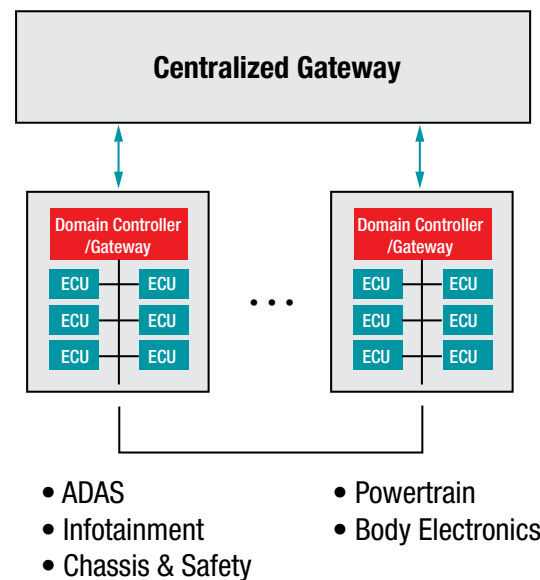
Centralized Gateway

Domain Controller /Gateway

ECU ECU
ECU ECU
ECU ECU

...

Domain Controller /Gateway

ECU ECU
ECU ECU
ECU ECU

• ADAS
• Infotainment
• Chassis & Safety

• Powertrain
• Body Electronics